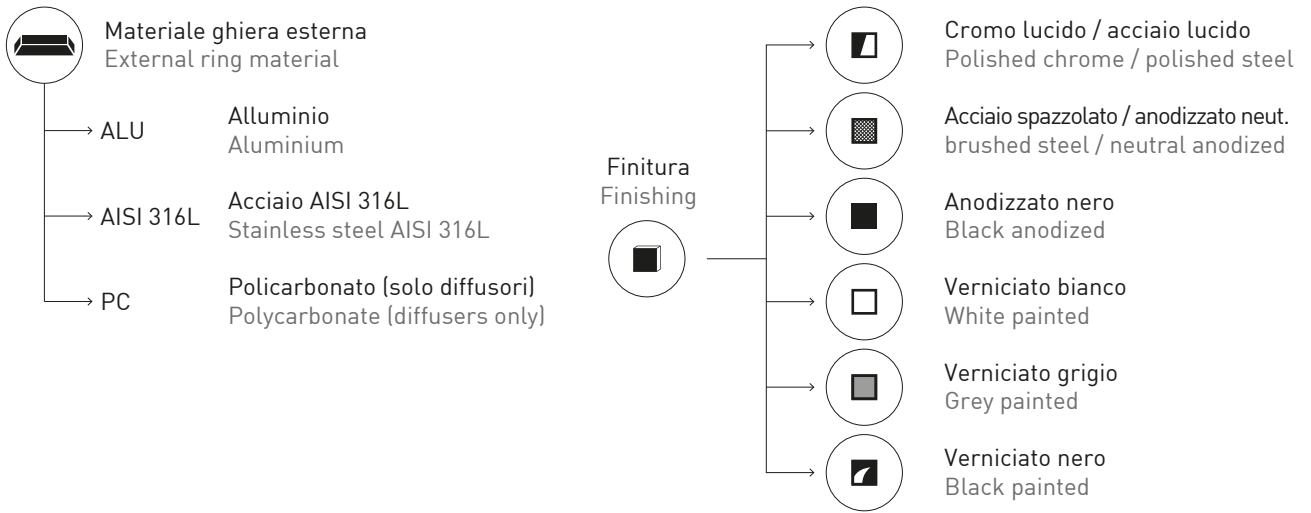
Materiale ghiera esterna
External ring material

ALU
Alluminio
Aluminium

AISI 316L
Acciaio AISI 316L
Stainless steel AISI 316L

PC
Policarbonato (solo diffusori)
Polycarbonate (diffusers only)

Finitura
Finishing

Cromo lucido / acciaio lucido
Polished chrome / polished steel

Acciaio spazzolato / anodizzato neut.
brushed steel / neutral anodized

Anodizzato nero
Black anodized

Verniciato bianco
White painted

Verniciato grigio
Grey painted

Verniciato nero
Black painted